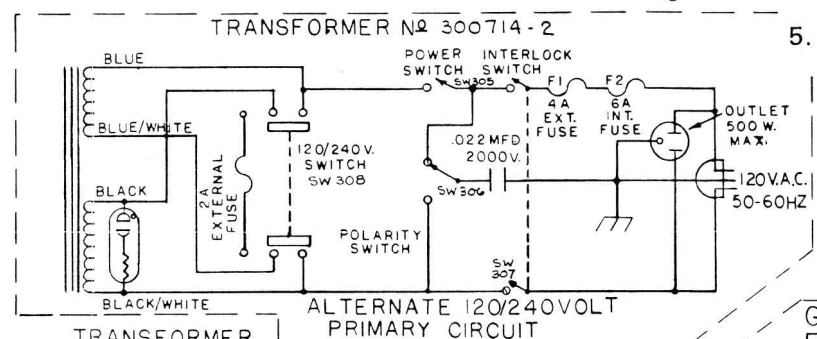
TRANSFORMER Nº 300714-2

5.

BLUE

BLUE/WHITE

BLACK

BLACK/WHITE

2A EXTERNAL FUSE

120/240 V. SWITCH SW 308

POWER SWITCH

INTERLOCK SWITCH

SW305

F1 4A EXT. FUSE

F2 6A INT. FUSE

OUTLET 500 W. MAX.

.022 MFD 2000V.

SW306

120 V.A.C. 50-60HZ

POLARITY SWITCH

SW 307

ALTERNATE 120/240 VOLT PRIMARY CIRCUIT

TRANSFORMER

G